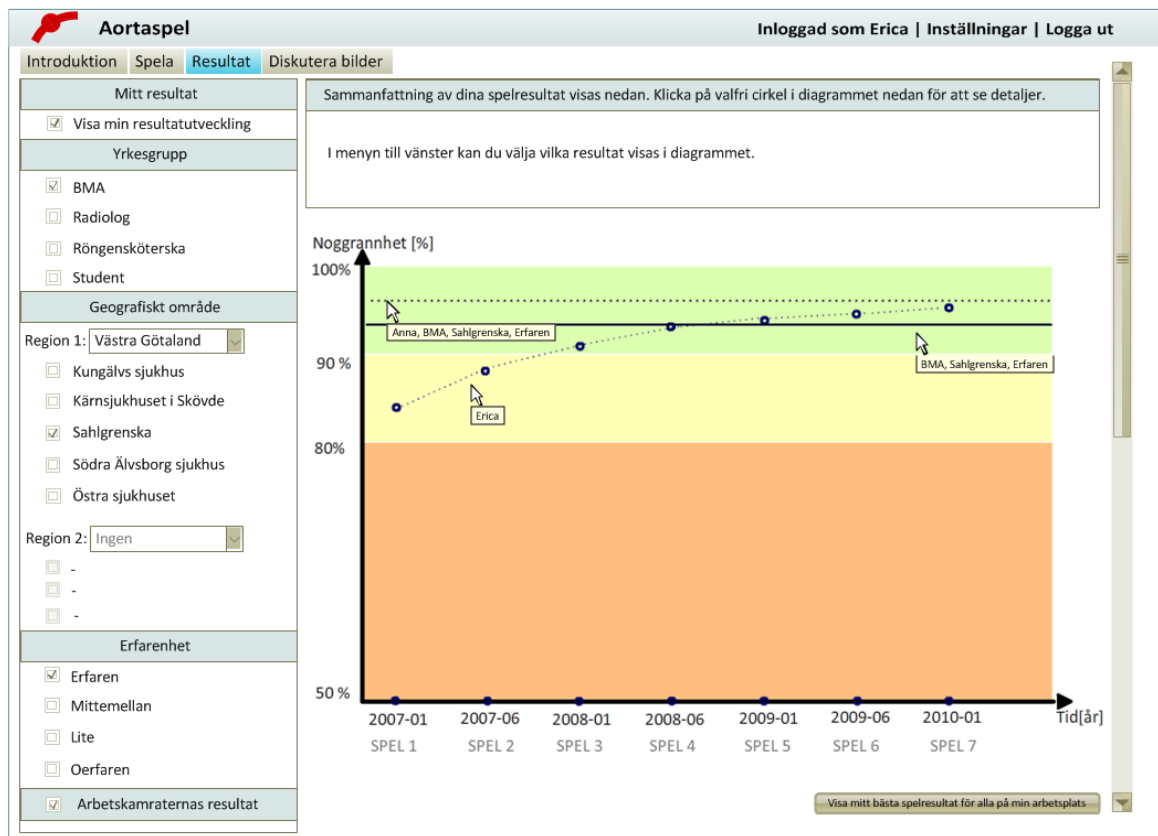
Aortaspel

Inloggad som Erica | Inställningar | Logga ut

Introduktion | Spela | Resultat | Diskutera bilder

Mitt resultat

Visa min resultatutveckling

Yrkesgrupp

BMA

Radiolog

Röngensköterska

Student

Geografiskt område

Region 1: Västra Götaland

Kungälvs sjukhus

Kärnsjukhuset i Skövde

Sahlgrenska

Södra Älvsborg sjukhus

Östra sjukhuset

Region 2: Ingen

-

-

-

Erfarenhet

Erfaren

Mittemellan

Lite

Oerfaren

Arbetskamraternas resultat

Sammanfattning av dina spelresultat visas nedan. Klicka på valfri cirkel i diagrammet nedan för att se detaljer.

I menyn till vänster kan du välja vilka resultat visas i diagrammet.

Noggrannhet [%]

100%

90 %

80%

50 %

Anna, BMA, Sahlgrenska, Erfaren

BMA, Sahlgrenska, Erfaren

Erica

2007-01 | 2007-06 | 2008-01 | 2008-06 | 2009-01 | 2009-06 | 2010-01

Tid[år]

SPEL 1 | SPEL 2 | SPEL 3 | SPEL 4 | SPEL 5 | SPEL 6 | SPEL 7

Visa mitt bästa spelresultat för alla på min arbetsplats